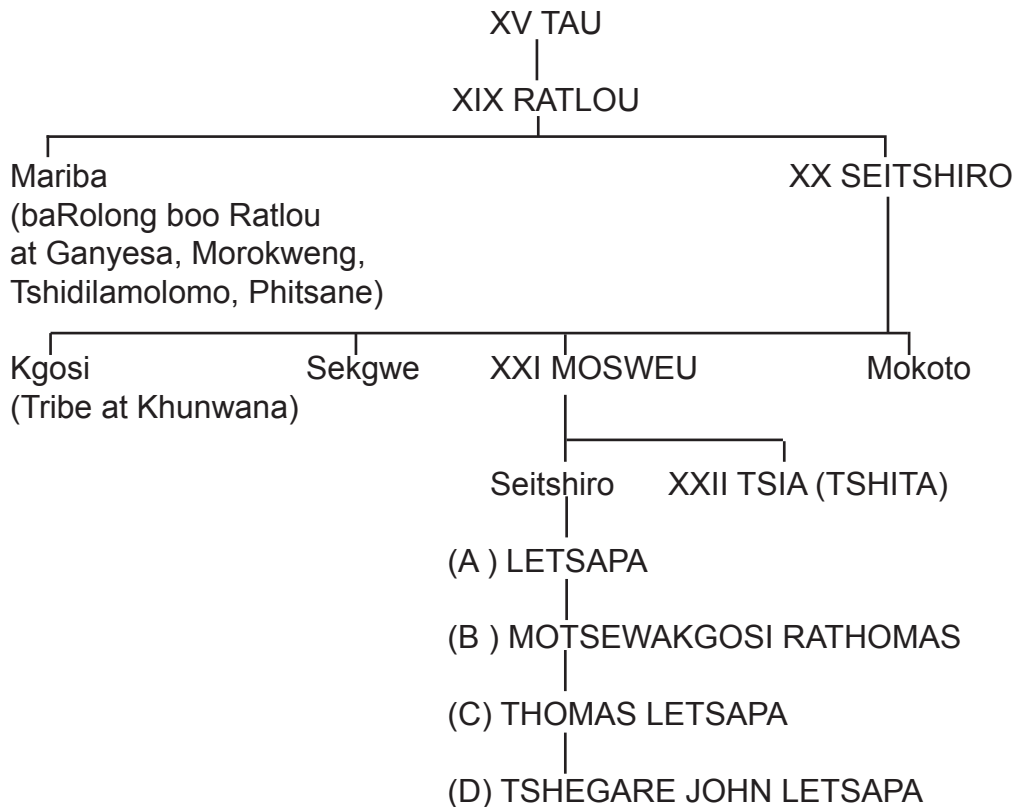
XV TAU

XIX RATLOU

Mariba
(baRolong boo Ratlou at Ganyesa, Morokweng, Tshidilamolomo, Phitsane)

XX SEITSHIRO

Kgosi
(Tribe at Khunwana)

Sekgwe

XXI MOSWEU

Mokoto

Seitshiro

XXII TSIA (TSHITA)

(A ) LETSAPA

(B ) MOTSEWAKGOSI RATHOMAS

(C) THOMAS LETSAPA

(D) TSHEGARE JOHN LETSAPA